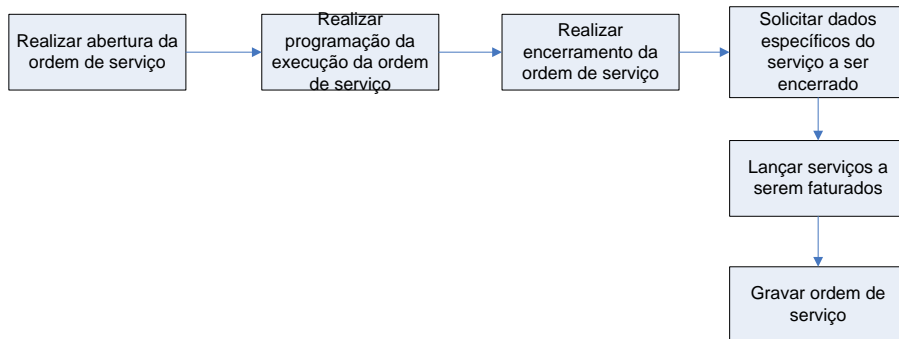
Realizar abertura da ordem de serviço

Realizar programação da execução da ordem de serviço

Realizar encerramento da ordem de serviço

Solicitar dados específicos do serviço a ser encerrado

Lançar serviços a serem faturados

Gravar ordem de serviço